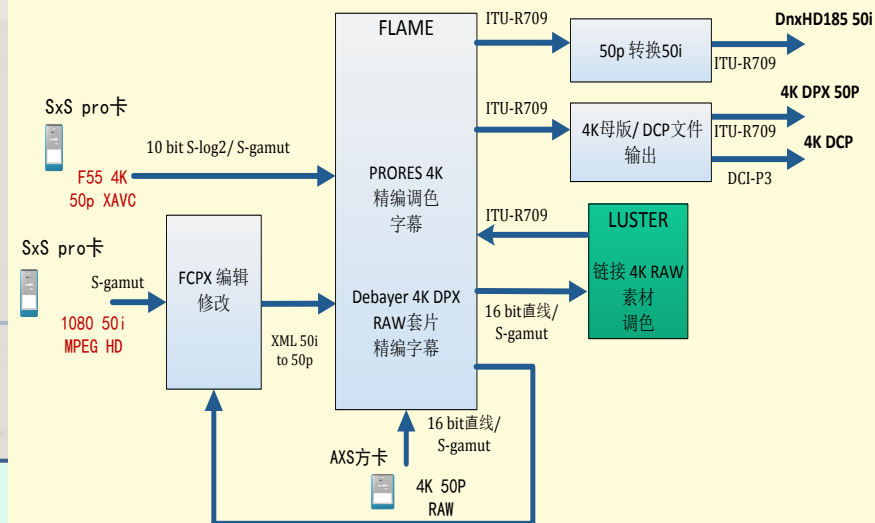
FLAME

ITU-R709

50p 转换50i

DnxHD185 50i

ITU-R709

ITU-R709

4K母版/ DCP文件输出

ITU-R709

4K DPX 50P

4K DCP

DCI-P3

SxS pro卡

10 bit S-log2/ S-gamut

F55 4K
50p XAVC

PRORES 4K
精编调色
字幕

ITU-R709

LUSTER

链接 4K RAW
素材
调色

SxS pro卡

S-gamut

FCPX 编辑
修改

Debayer 4K DPX
RAW套片
精编字幕

16 bit直线/
S-gamut

1080 50i
MPEG HD

XML 50i
to 50p

16 bit直线/
S-gamut

AXS方卡

4K 50P
RAW